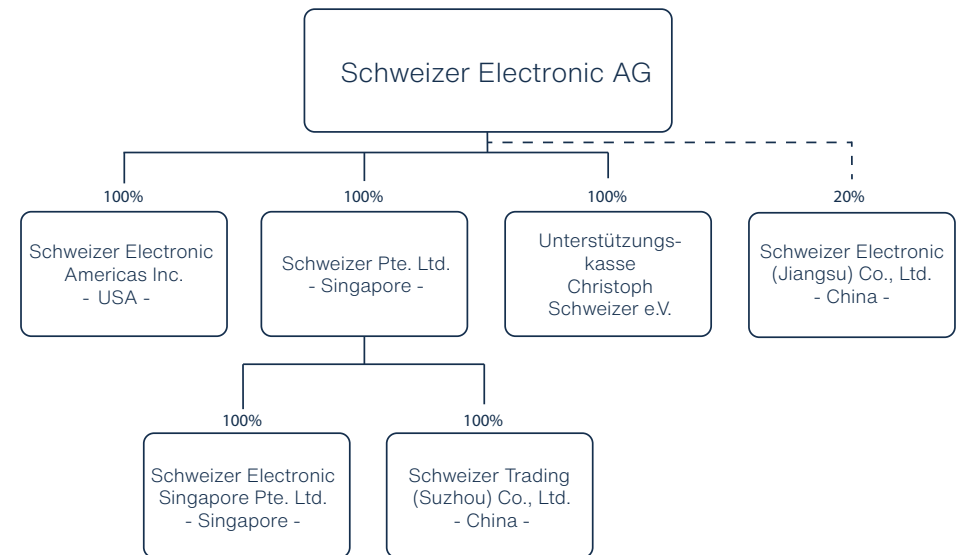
Schweizer Electronic AG

100%

Schweizer Electronic Americas Inc.
- USA -

100%

Schweizer Pte. Ltd.
- Singapore -

100%

Unterstützungskasse Christoph Schweizer e.V.

20%

Schweizer Electronic (Jiangsu) Co., Ltd.
- China -

100%

Schweizer Electronic Singapore Pte. Ltd.
- Singapore -

100%

Schweizer Trading (Suzhou) Co., Ltd.
- China -